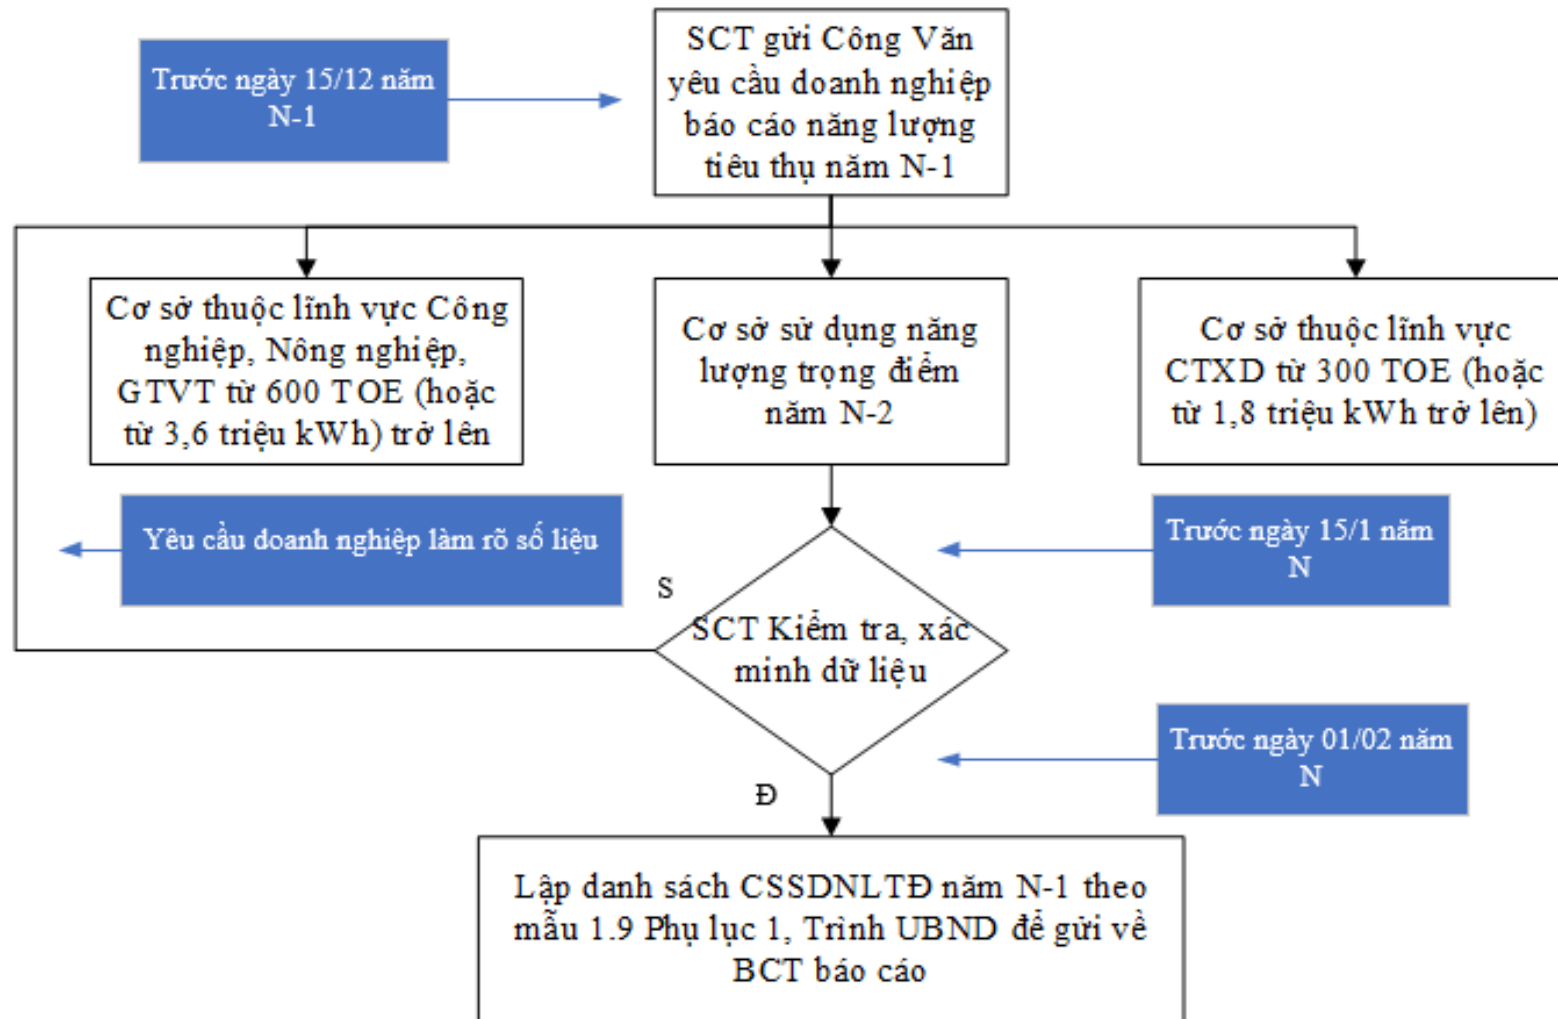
Trước ngày 15/12 năm N-1

SCT gửi Công Văn yêu cầu doanh nghiệp báo cáo năng lượng tiêu thụ năm N-1

Cơ sở thuộc lĩnh vực Công nghiệp, Nông nghiệp, GTVT từ 600 TOE (hoặc từ 3,6 triệu kWh) trở lên

Cơ sở sử dụng năng lượng trọng điểm năm N-2

Cơ sở thuộc lĩnh vực CTXD từ 300 TOE (hoặc từ 1,8 triệu kWh trở lên)

Yêu cầu doanh nghiệp làm rõ số liệu

Trước ngày 15/1 năm N

S

SCT Kiểm tra, xác minh dữ liệu

Trước ngày 01/02 năm N

Đ

Lập danh sách CSSDNLTĐ năm N-1 theo mẫu 1.9 Phụ lục 1, Trình UBND để gửi về BCT báo cáo